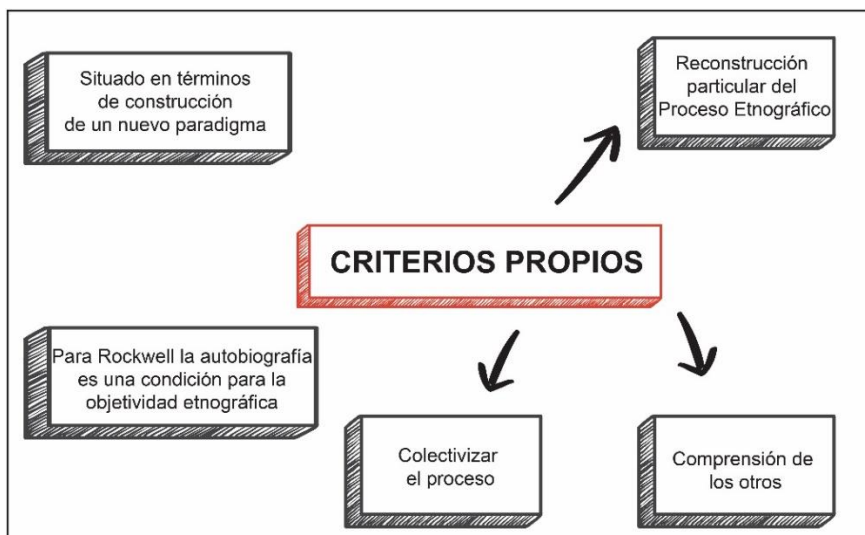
Situado en términos de construcción de un nuevo paradigma

Reconstrucción particular del Proceso Etnográfico

CRITERIOS PROPIOS

Para Rockwell la autobiografía es una condición para la objetividad etnográfica

Colectivizar el proceso

Comprensión de los otros